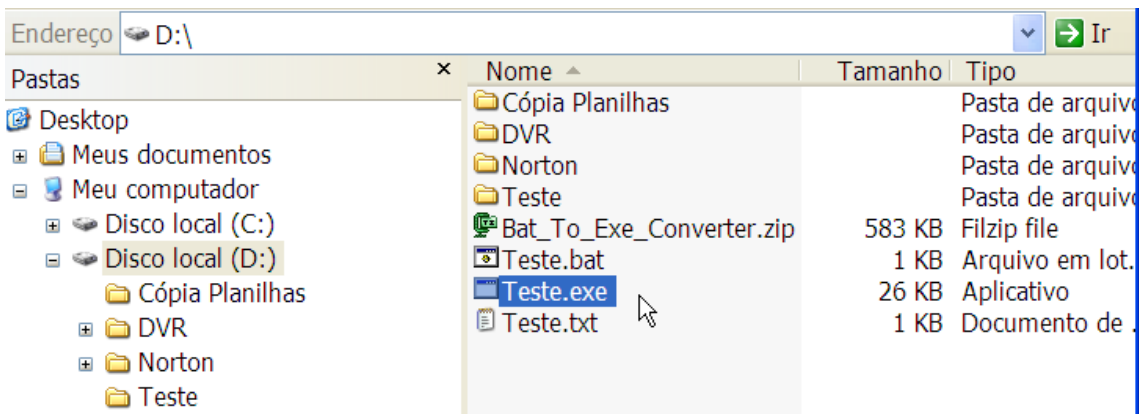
Endereço D:\ Ir

Pastas ×

Desktop
Meus documentos
Meu computador
Disco local (C:)
Disco local (D:)
Cópia Planilhas
DVR
Norton
Teste

| Nome | Tamanho | Tipo |
|---|---|---|
| Cópia Planilhas | | Pasta de arquivo |
| DVR | | Pasta de arquivo |
| Norton | | Pasta de arquivo |
| Teste | | Pasta de arquivo |
| Bat_To_Exe_Converter.zip | 583 KB | Filzip file |
| Teste.bat | 1 KB | Arquivo em lot. |
| Teste.exe | 26 KB | Aplicativo |
| Teste.txt | 1 KB | Documento de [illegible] |